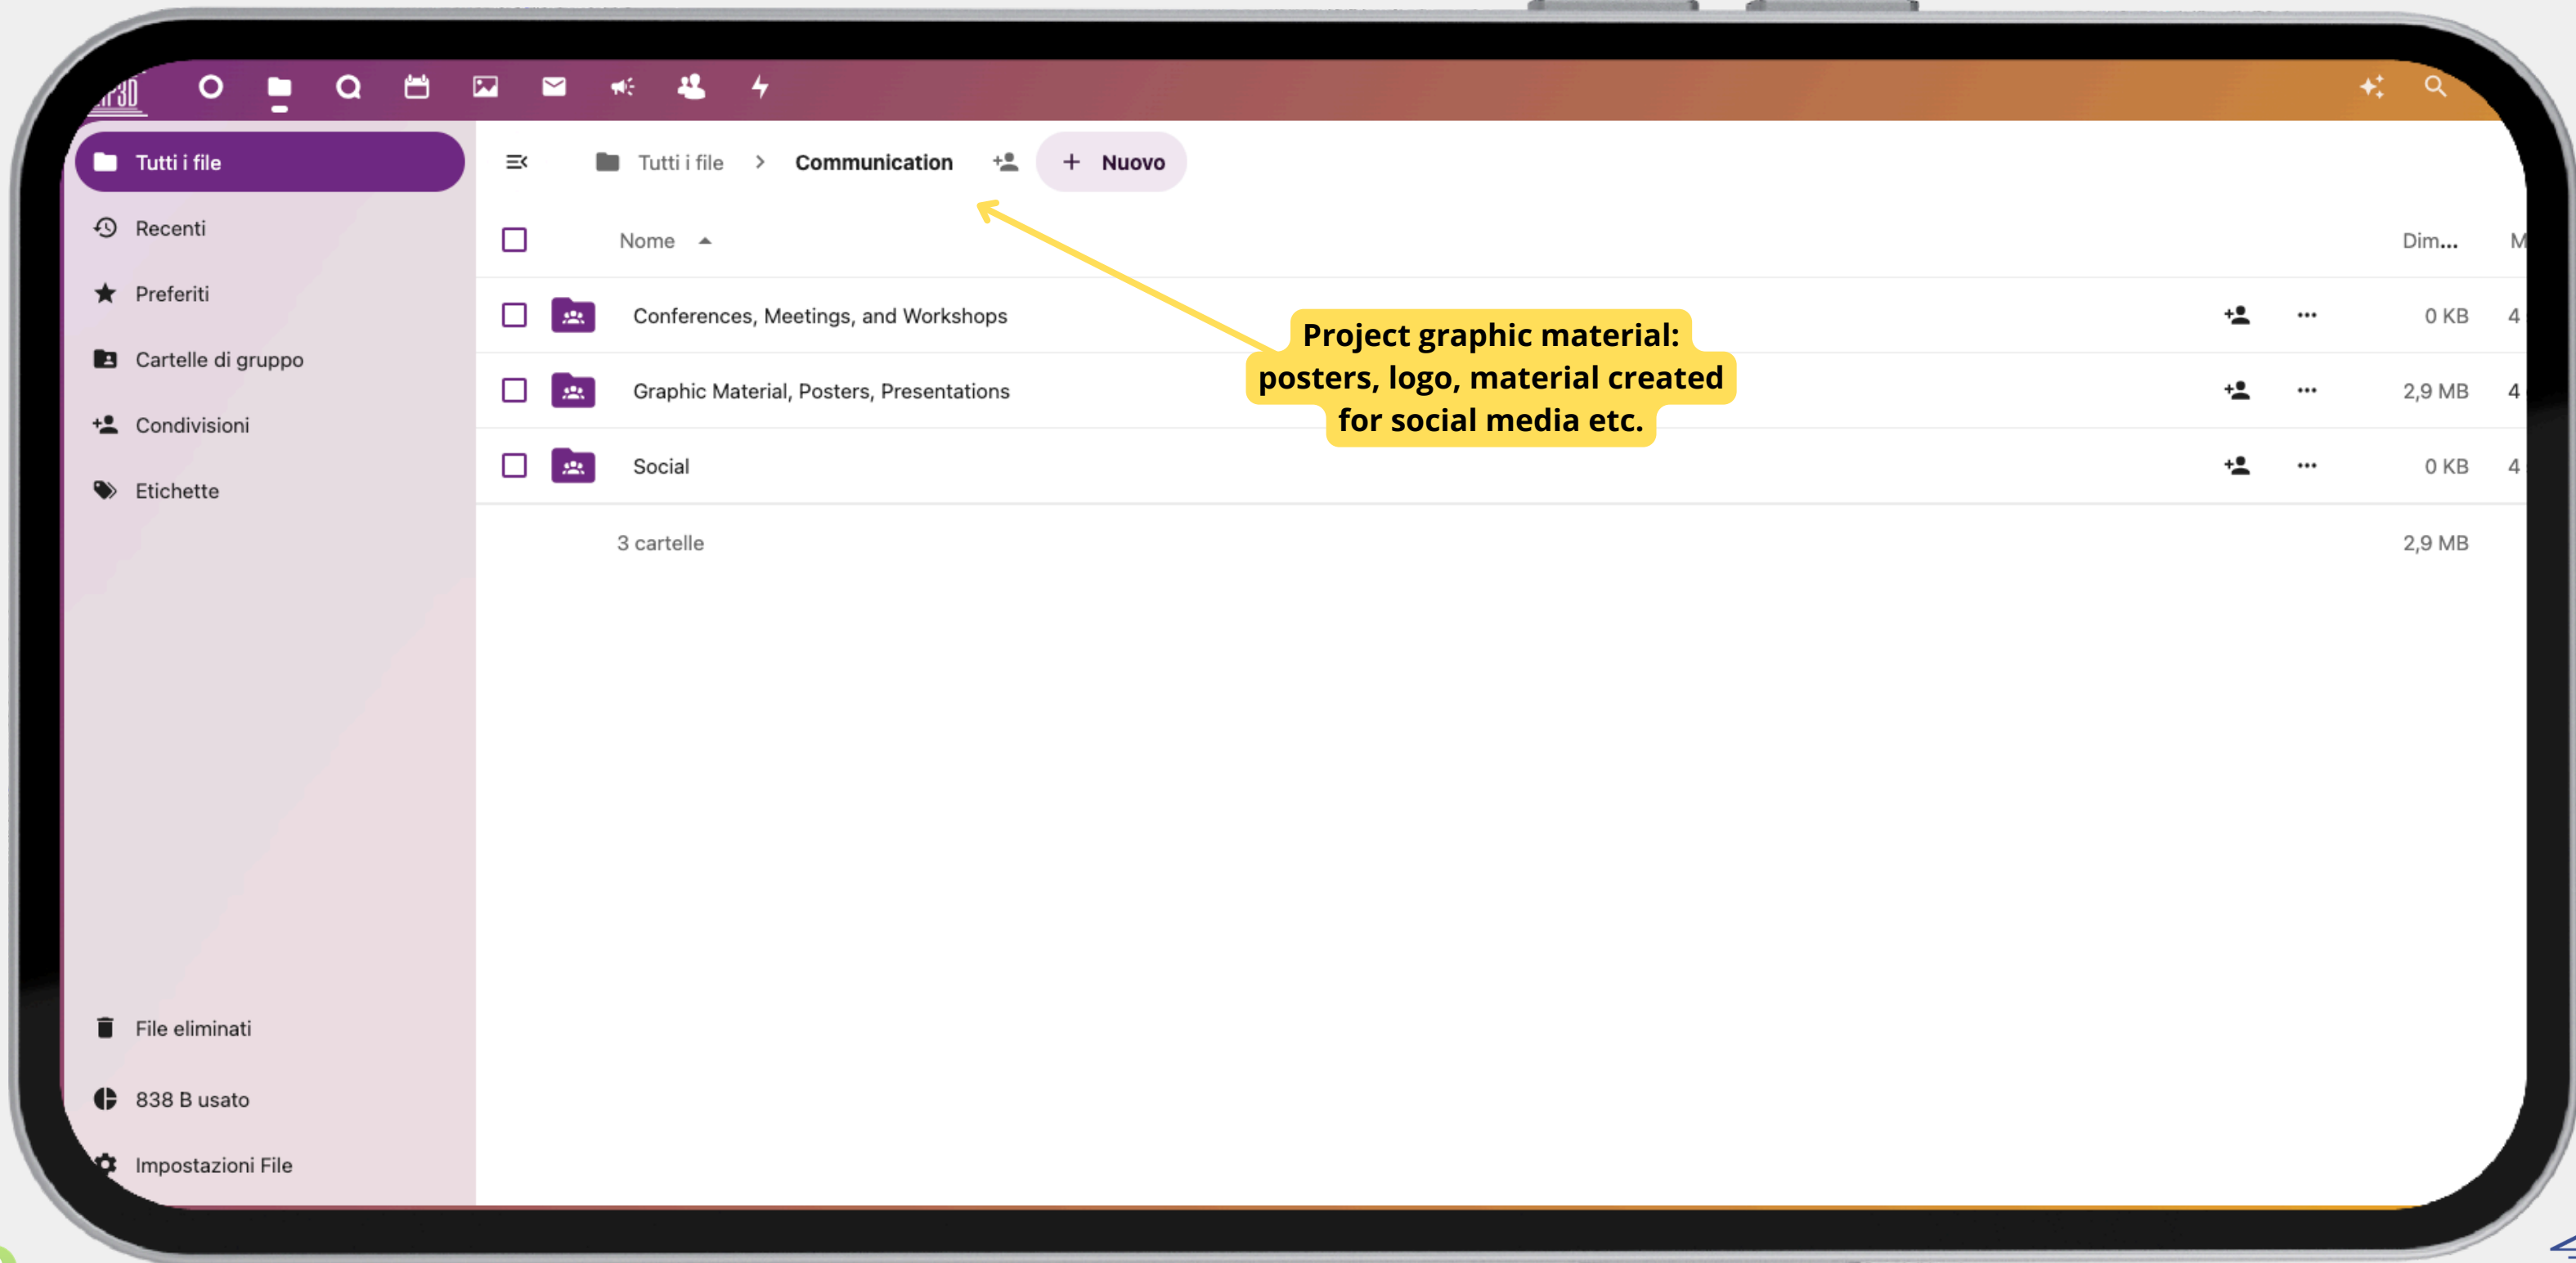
Tutti i file
Recenti
Preferiti
Cartelle di gruppo
Condivisioni
Etichette
File eliminati
838 B usato
Impostazioni File

Tutti i file > Communication
+ Nuovo

Nome
Dim...
M

| | Nome | | | Dim... | M |
|---|---|---|---|---|---|
| | Conferences, Meetings, and Workshops | | ··· | 0 KB | 4 |
| | Graphic Material, Posters, Presentations | | ··· | 2,9 MB | 4 |
| | Social | | ··· | 0 KB | 4 |

3 cartelle 2,9 MB

Project graphic material: posters, logo, material created for social media etc.